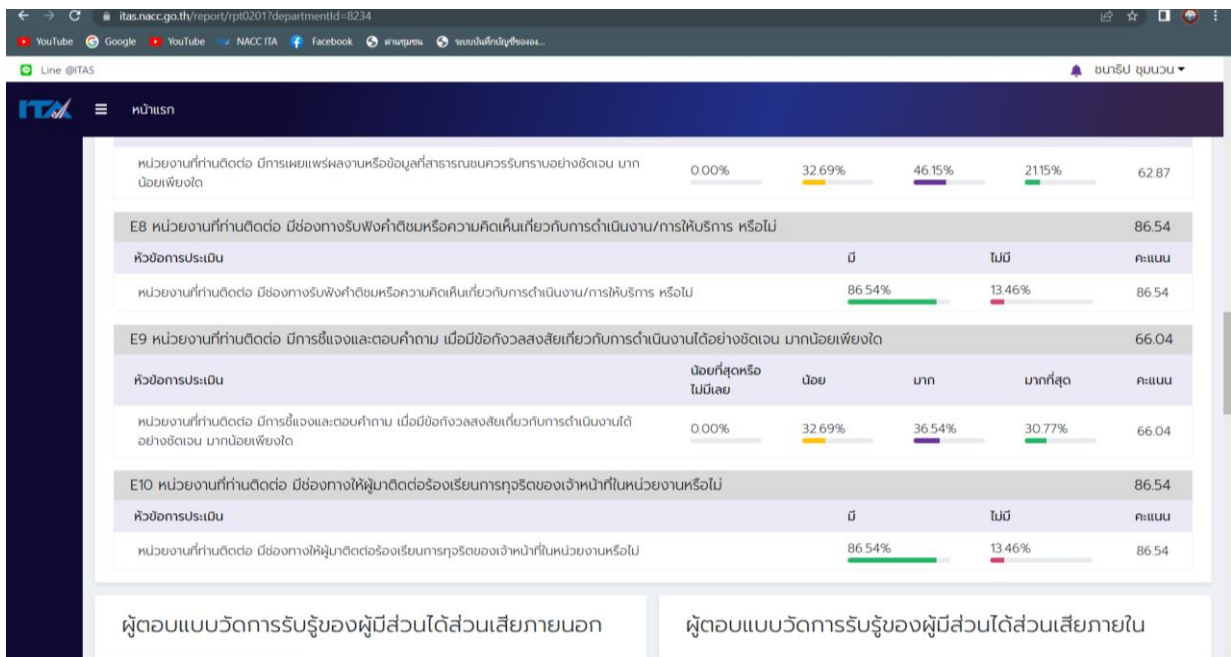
itas.nacc.go.th/report/rpt0201?departmentId=8234

YouTube Google YouTube NACC ITA Facebook ด่านชุมชน ระบบบันทึกบัญชีขององ...

Line @ITAS

ชนาธิป ชุมนวน

ITA หน้าแรก

| | | | | | |
|---|---|---|---|---|---|
| หน่วยงานที่ท่านติดต่อ มีการเผยแพร่ผลงานหรือข้อมูลที่สาธารณชนควรรับทราบอย่างชัดเจน มากน้อยเพียงใด | 0.00% | 32.69% | 46.15% | 21.15% | 62.87 |

| E8 หน่วยงานที่ท่านติดต่อ มีช่องทางรับฟังคำติชมหรือความคิดเห็นเกี่ยวกับการดำเนินงาน/การให้บริการ หรือไม่ | | | 86.54 |
|---|---|---|---|
| หัวข้อการประเมิน | มี | ไม่มี | คะแนน |
| หน่วยงานที่ท่านติดต่อ มีช่องทางรับฟังคำติชมหรือความคิดเห็นเกี่ยวกับการดำเนินงาน/การให้บริการ หรือไม่ | 86.54% | 13.46% | 86.54 |

| E9 หน่วยงานที่ท่านติดต่อ มีการชี้แจงและตอบคำถาม เมื่อมีข้อกังวลสงสัยเกี่ยวกับการดำเนินงานได้อย่างชัดเจน มากน้อยเพียงใด | | | | | 66.04 |
|---|---|---|---|---|---|
| หัวข้อการประเมิน | น้อยที่สุดหรือไม่มีเลย | น้อย | มาก | มากที่สุด | คะแนน |
| หน่วยงานที่ท่านติดต่อ มีการชี้แจงและตอบคำถาม เมื่อมีข้อกังวลสงสัยเกี่ยวกับการดำเนินงานได้อย่างชัดเจน มากน้อยเพียงใด | 0.00% | 32.69% | 36.54% | 30.77% | 66.04 |

| E10 หน่วยงานที่ท่านติดต่อ มีช่องทางให้ผู้มาติดต่อร้องเรียนการทุจริตของเจ้าหน้าที่ในหน่วยงานหรือไม่ | | | 86.54 |
|---|---|---|---|
| หัวข้อการประเมิน | มี | ไม่มี | คะแนน |
| หน่วยงานที่ท่านติดต่อ มีช่องทางให้ผู้มาติดต่อร้องเรียนการทุจริตของเจ้าหน้าที่ในหน่วยงานหรือไม่ | 86.54% | 13.46% | 86.54 |

ผู้ตอบแบบวัดการรับรู้ของผู้มีส่วนได้ส่วนเสียภายนอก

ผู้ตอบแบบวัดการรับรู้ของผู้มีส่วนได้ส่วนเสียภายใน